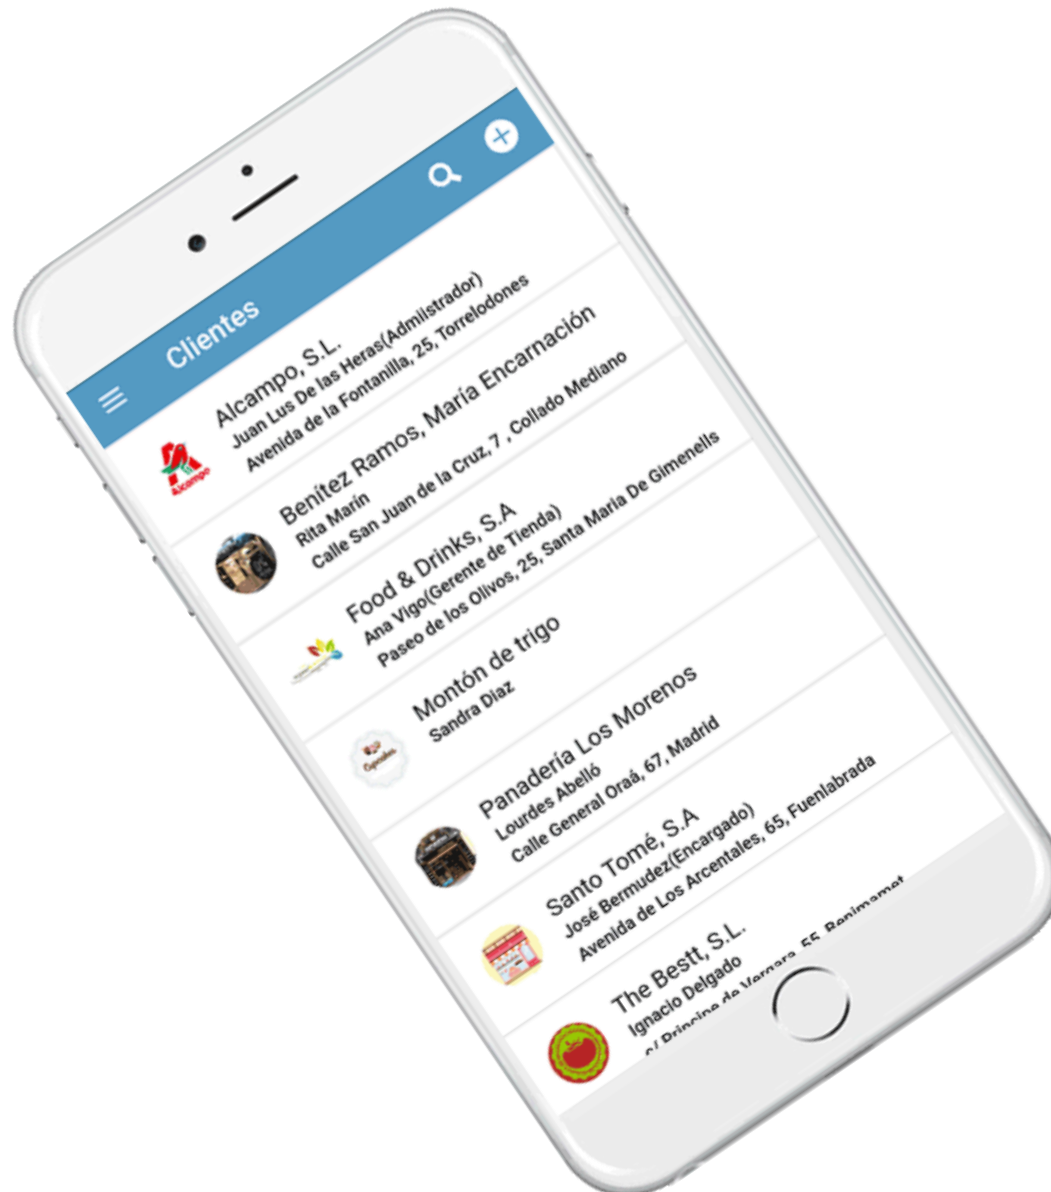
Clientes

Alcampo

Alcampo, S.L.
Juan Lus De las Heras(Admilstrador)
Avenida de la Fontanilla, 25, Torrelodones

Benítez Ramos, María Encarnación
Rita Marín
Calle San Juan de la Cruz, 7 , Collado Mediano

Food & Drinks, S.A
Ana Vigo(Gerente de Tienda)
Paseo de los Olivos, 25, Santa Maria De Gimenells

Montón de trigo
Sandra Díaz

Cupcakes

Panadería Los Morenos
Lourdes Abelló
Calle General Oraá, 67, Madrid

Santo Tomé, S.A
José Bermudez(Encargado)
Avenida de Los Arcentales, 65, Fuenlabrada

The Bestt, S.L.
Ignacio Delgado
c/ Principe de Vergara, 55, Benimamet